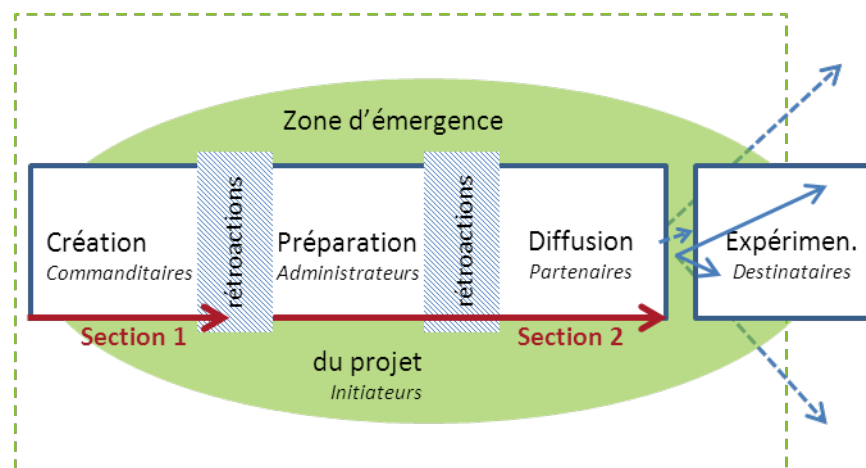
Zone d'émergence

Création
*Commanditaires*

rétroactions

Préparation
*Administrateurs*

rétroactions

Diffusion
*Partenaires*

Expérimen.
*Destinataires*

Section 1

Section 2

du projet
*Initiateurs*